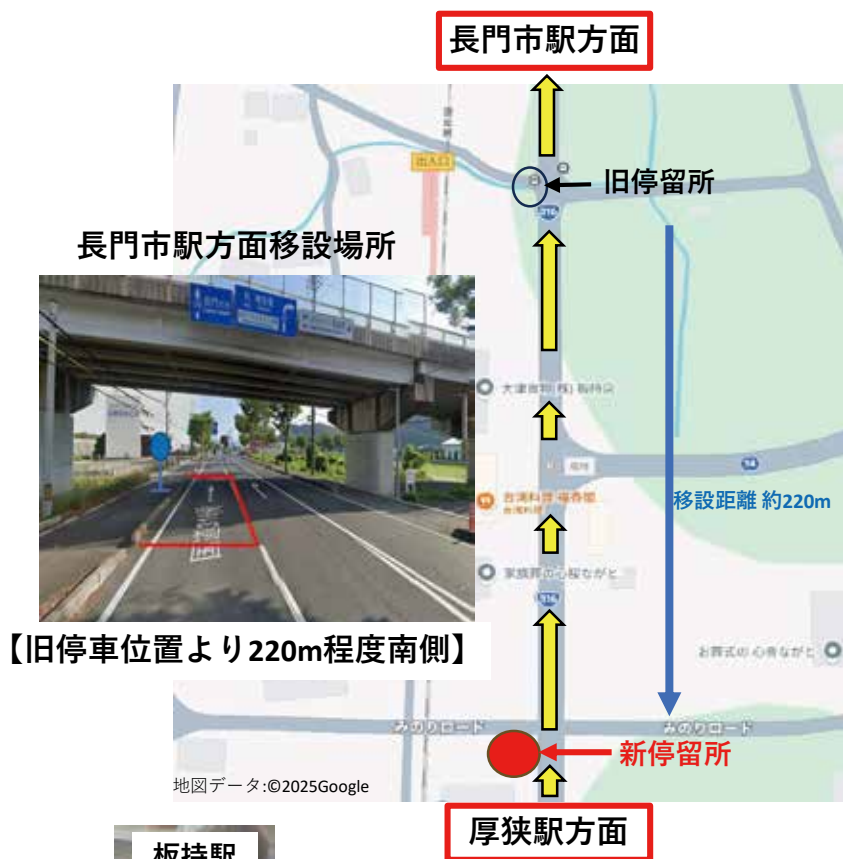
長門市駅方面

旧停留所

長門市駅方面移設場所

【旧停車位置より220m程度南側】

移設距離 約220m

大津緑洋（高）

台湾料理 福香閣

家族葬の心桜ながと

お葬式の心桜ながと

みのりロード

みのりロード

新停留所

地図データ:©2025Google

厚狭駅方面

板持駅